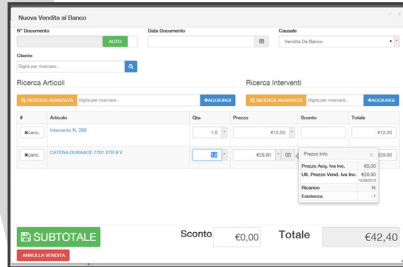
Nuova Vendita al Banco

N° Documento

AUTO

Data Documento

Causale

Vendita Da Banco

Cliente

Digita per ricercare...

Ricerca Articoli

Q RICERCA AVANZATA

Digita per ricercare...

+AGGIUNGI

Ricerca Interventi

Q RICERCA AVANZATA

Digita per ricercare...

+AGGIUNGI

| # | Articolo | Qta | Prezzo | Sconto | Totale |
|---|---|---|---|---|---|
| ✖canc. | Intervento N. 288 | 1,0 | €12,00 | | €12,00 |
| ✖canc. | CATENA DURAACE 7701 9TR 9 V | 1,0 | €29,90 | | €29,90 |

Prezzo Info

Prezzo Acq. Iva Inc. €0,00

Ult. Prezzo Vend. Iva Inc. €29,90

Ricarico %

Esistenza -1

SUBTOTALE

Sconto €0,00

Totale €42,40

ANNULLA VENDITA